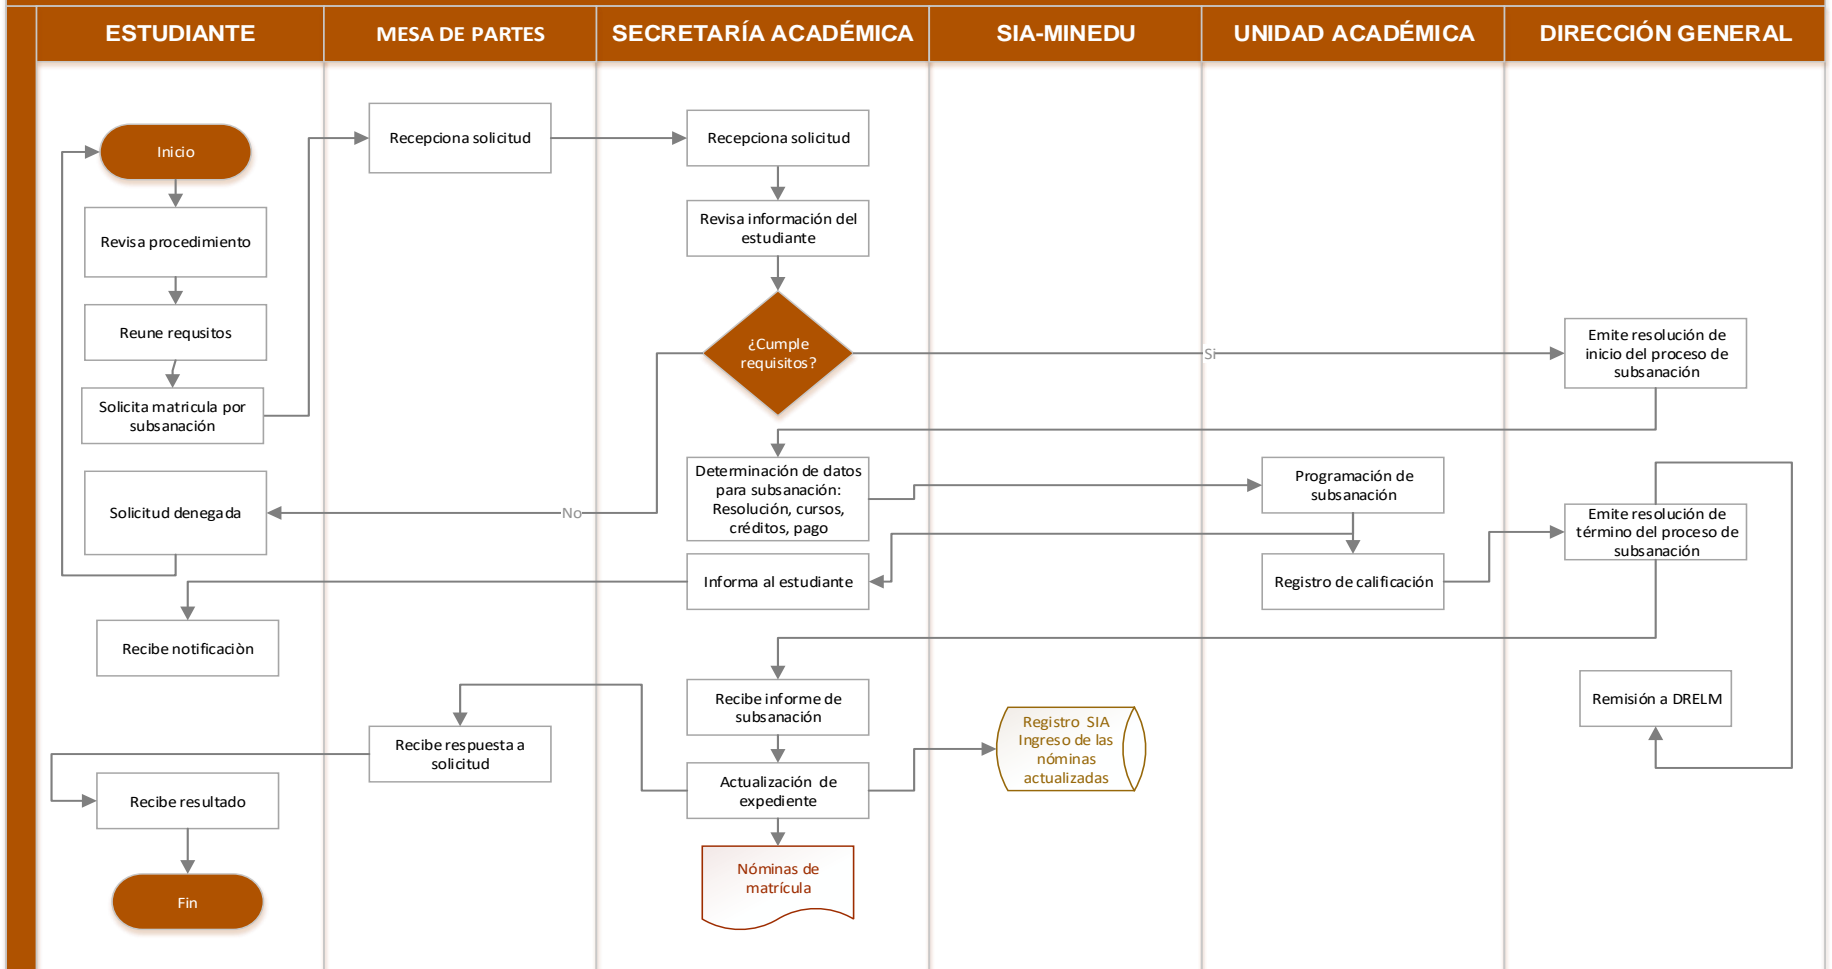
ESTUDIANTE

MESA DE PARTES

SECRETARÍA ACADÉMICA

SIA-MINEDU

UNIDAD ACADÉMICA

DIRECCIÓN GENERAL

Inicio

Revisa procedimiento

Reune requsitos

Solicita matricula por subsanación

Solicitud denegada

Recibe notificaciòn

Recibe resultado

Fin

Recepciona solicitud

Recibe respuesta a solicitud

Recepciona solicitud

Revisa información del estudiante

¿Cumple requisitos?

Si

No

Determinación de datos para subsanación: Resolución, cursos, créditos, pago

Informa al estudiante

Recibe informe de subsanación

Actualización de expediente

Nóminas de matrícula

Registro SIA Ingreso de las nóminas actualizadas

Programación de subsanación

Registro de calificación

Emite resolución de inicio del proceso de subsanación

Emite resolución de término del proceso de subsanación

Remisión a DRELM